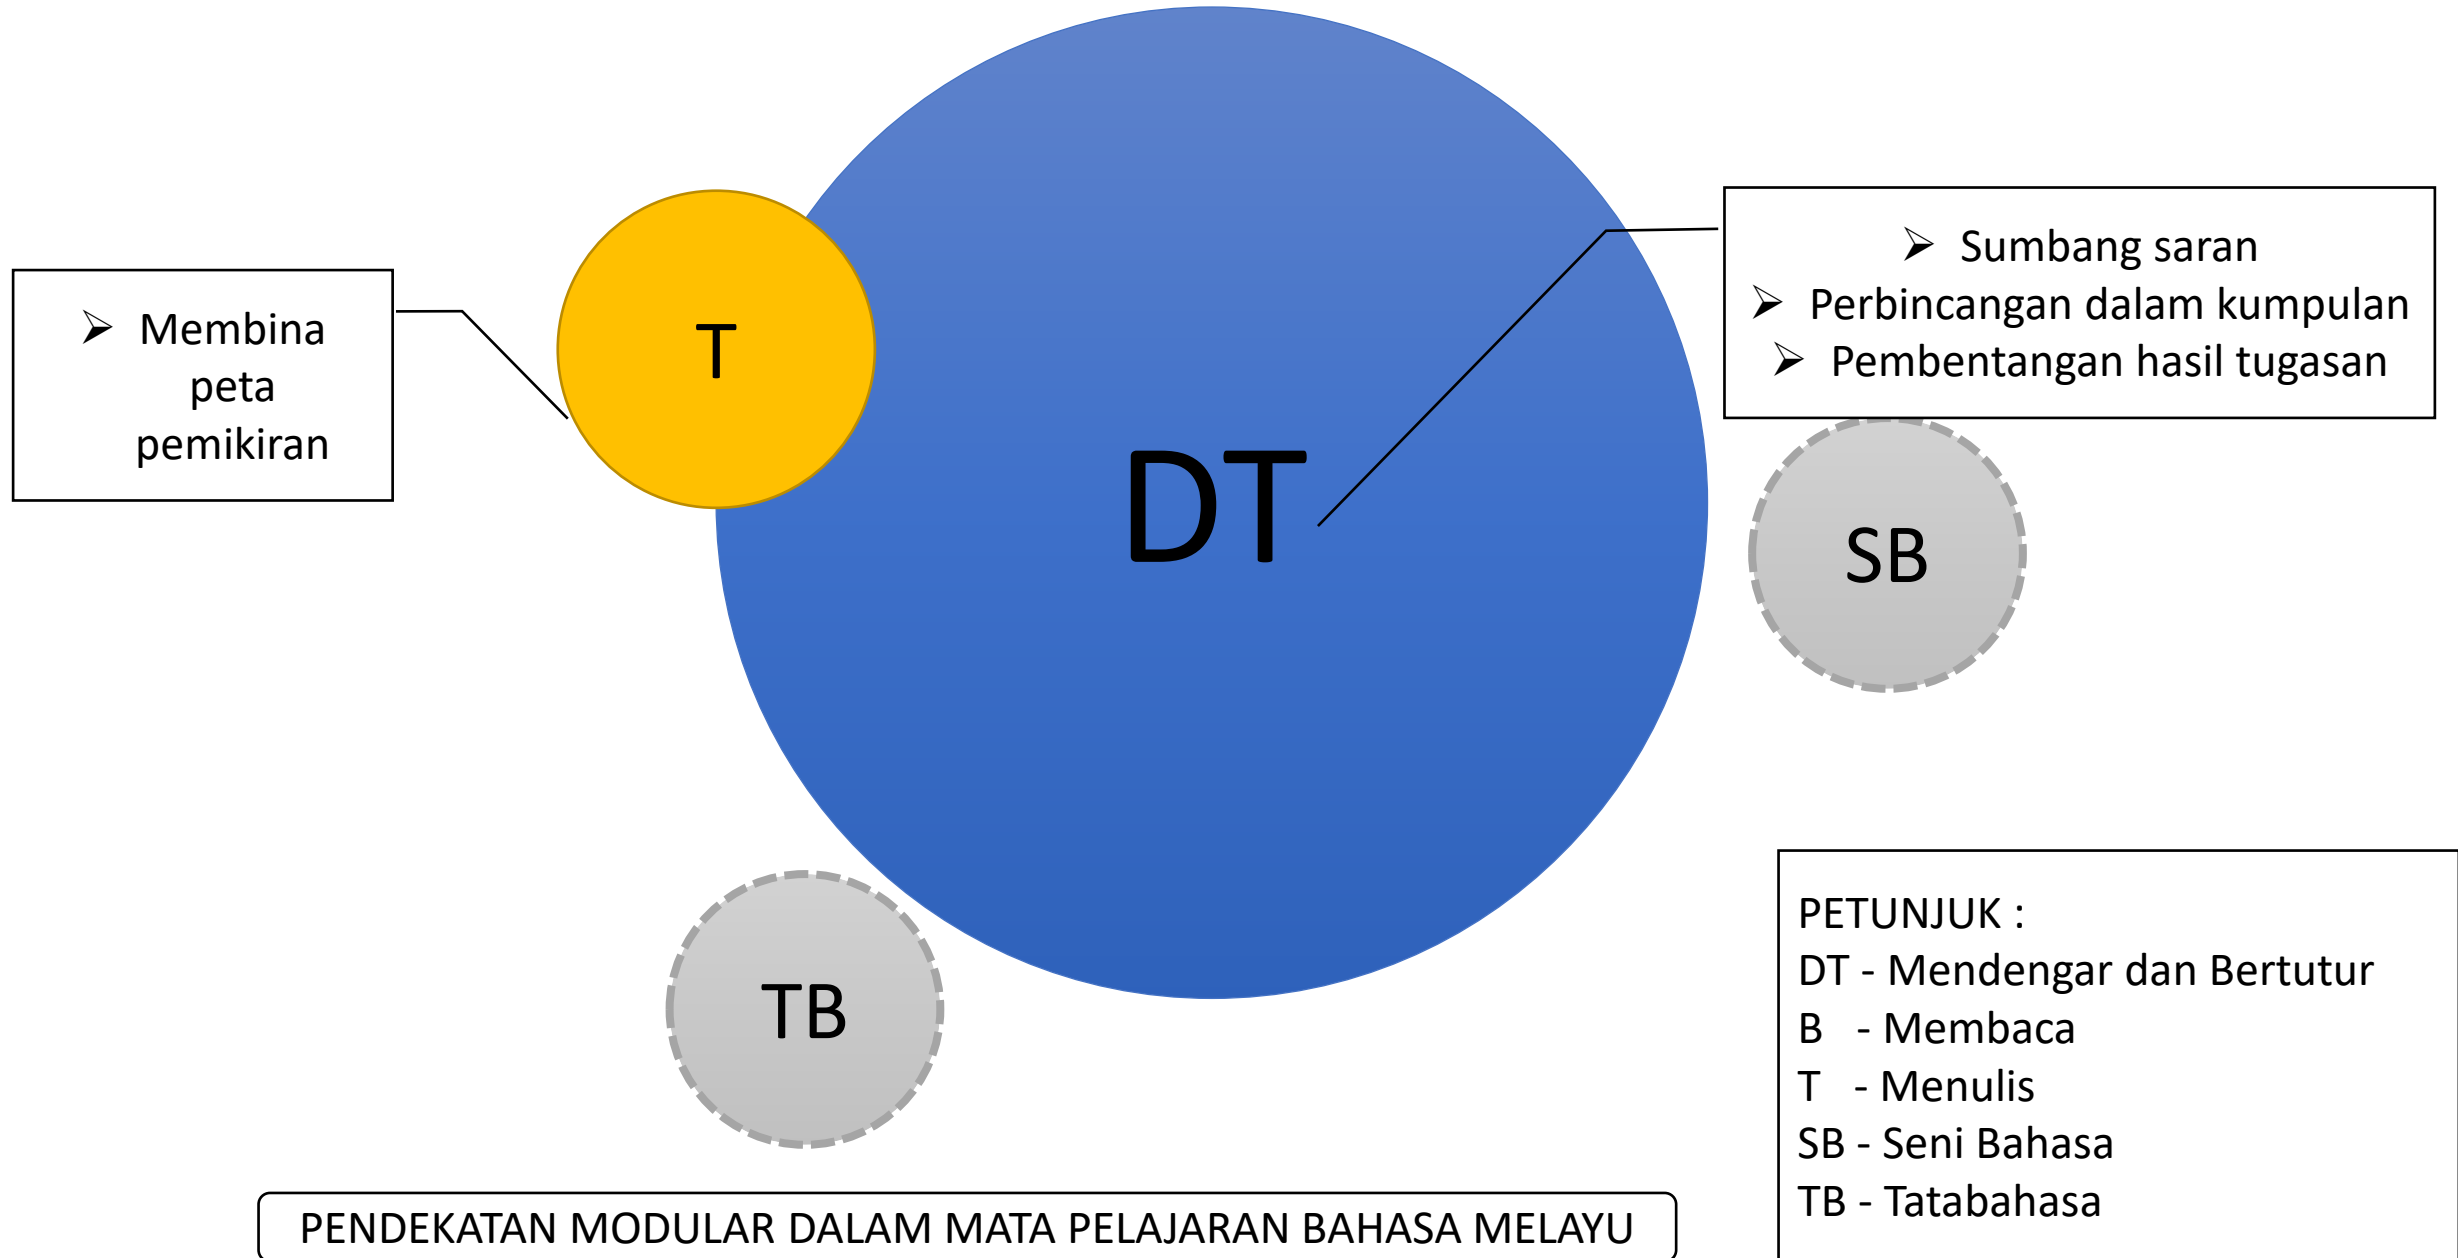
➢ Membina peta pemikiran

T

DT

➢ Sumbang saran
➢ Perbincangan dalam kumpulan
➢ Pembentangan hasil tugasan

SB

TB

PETUNJUK :
DT - Mendengar dan Bertutur
B - Membaca
T - Menulis
SB - Seni Bahasa
TB - Tatabahasa

PENDEKATAN MODULAR DALAM MATA PELAJARAN BAHASA MELAYU